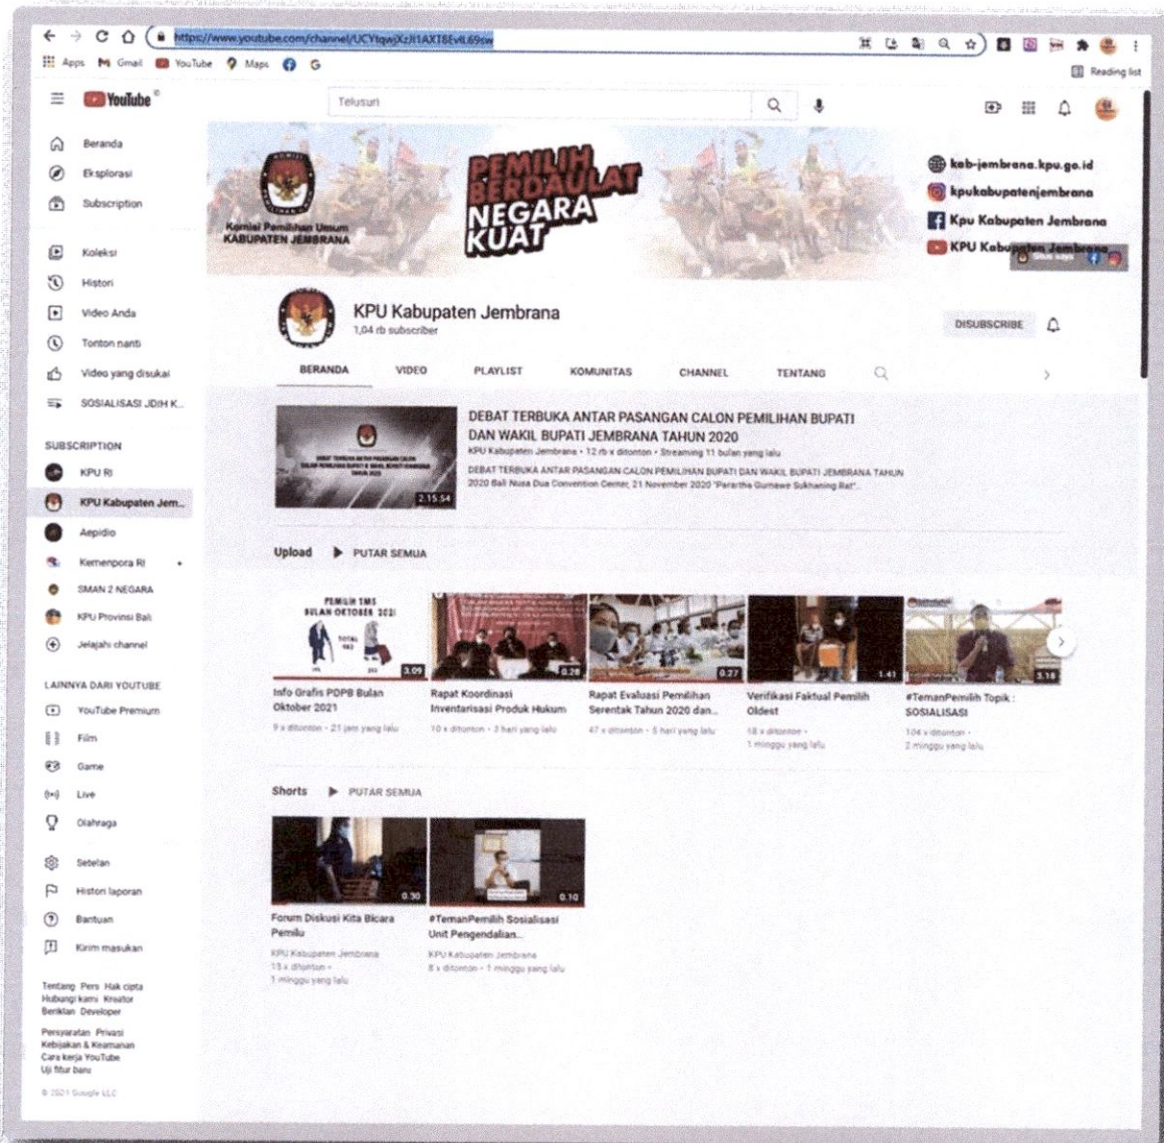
https://www.youtube.com/channel/UCYtqwjXzH1AXT8EvIL69sw

Apps Gmail YouTube Maps G

Reading list

YouTube

Telusuri

Beranda
Eksplorasi
Subscription

Koleksi
Histori
Video Anda
Tonton nanti
Video yang disukai
SOSIALISASI JDIH K...

SUBSCRIPTION
KPU RI
KPU Kabupaten Jem...
Aepidio
Kemenpora RI
SMAN 2 NEGARA
KPU Provinsi Bali
Jelajahi channel

LAINNYA DARI YOUTUBE
YouTube Premium
Film
Game
Live
Olahraga

Setelan
Histori laporan
Bantuan
Kirim masukan

Tentang Pers Hak cipta Hubungi kami Kreator Beriklan Developer

Persyaratan Privasi Kebijakan & Keamanan Cara kerja YouTube Uji fitur baru

© 2021 Google LLC

Komisi Pemilihan Umum KABUPATEN JEMBRANA

PEMILIH BERDAULAT NEGARA KUAT

kab-jembrana.kpu.go.id
kpukabupatenjembrana
Kpu Kabupaten Jembrana
KPU Kabupaten Jembrana

KPU Kabupaten Jembrana
1,04 rb subscriber

DISUBSCRIBE

BERANDA VIDEO PLAYLIST KOMUNITAS CHANNEL TENTANG

DEBAT TERBUKA ANTAR PASANGAN CALON PEMILIHAN BUPATI DAN WAKIL BUPATI JEMBRANA TAHUN 2020
KPU Kabupaten Jembrana • 12 rb x ditonton • Streaming 11 bulan yang lalu
DEBAT TERBUKA ANTAR PASANGAN CALON PEMILIHAN BUPATI DAN WAKIL BUPATI JEMBRANA TAHUN 2020 Bali Nusa Dua Convention Center, 21 November 2020 "Parartha Gumawe Sukhaning Rat"...
2:15:54

Upload PUTAR SEMUA

PEMILIH TMS BULAN OKTOBER 2021
3:09
Info Grafis PDPB Bulan Oktober 2021
9 x ditonton • 21 jam yang lalu

0:28
Rapat Koordinasi Inventarisasi Produk Hukum
10 x ditonton • 3 hari yang lalu

0:27
Rapat Evaluasi Pemilihan Serentak Tahun 2020 dan...
47 x ditonton • 5 hari yang lalu

1:41
Verifikasi Faktual Pemilih Oldest
18 x ditonton • 1 minggu yang lalu

3:16
#TemanPemilih Topik : SOSIALISASI
104 x ditonton • 2 minggu yang lalu

Shorts PUTAR SEMUA

0:30
Forum Diskusi Kita Bicara Pemilu
KPU Kabupaten Jembrana
15 x ditonton • 1 minggu yang lalu

0:10
#TemanPemilih Sosialisasi Unit Pengendalian...
KPU Kabupaten Jembrana
8 x ditonton • 1 minggu yang lalu